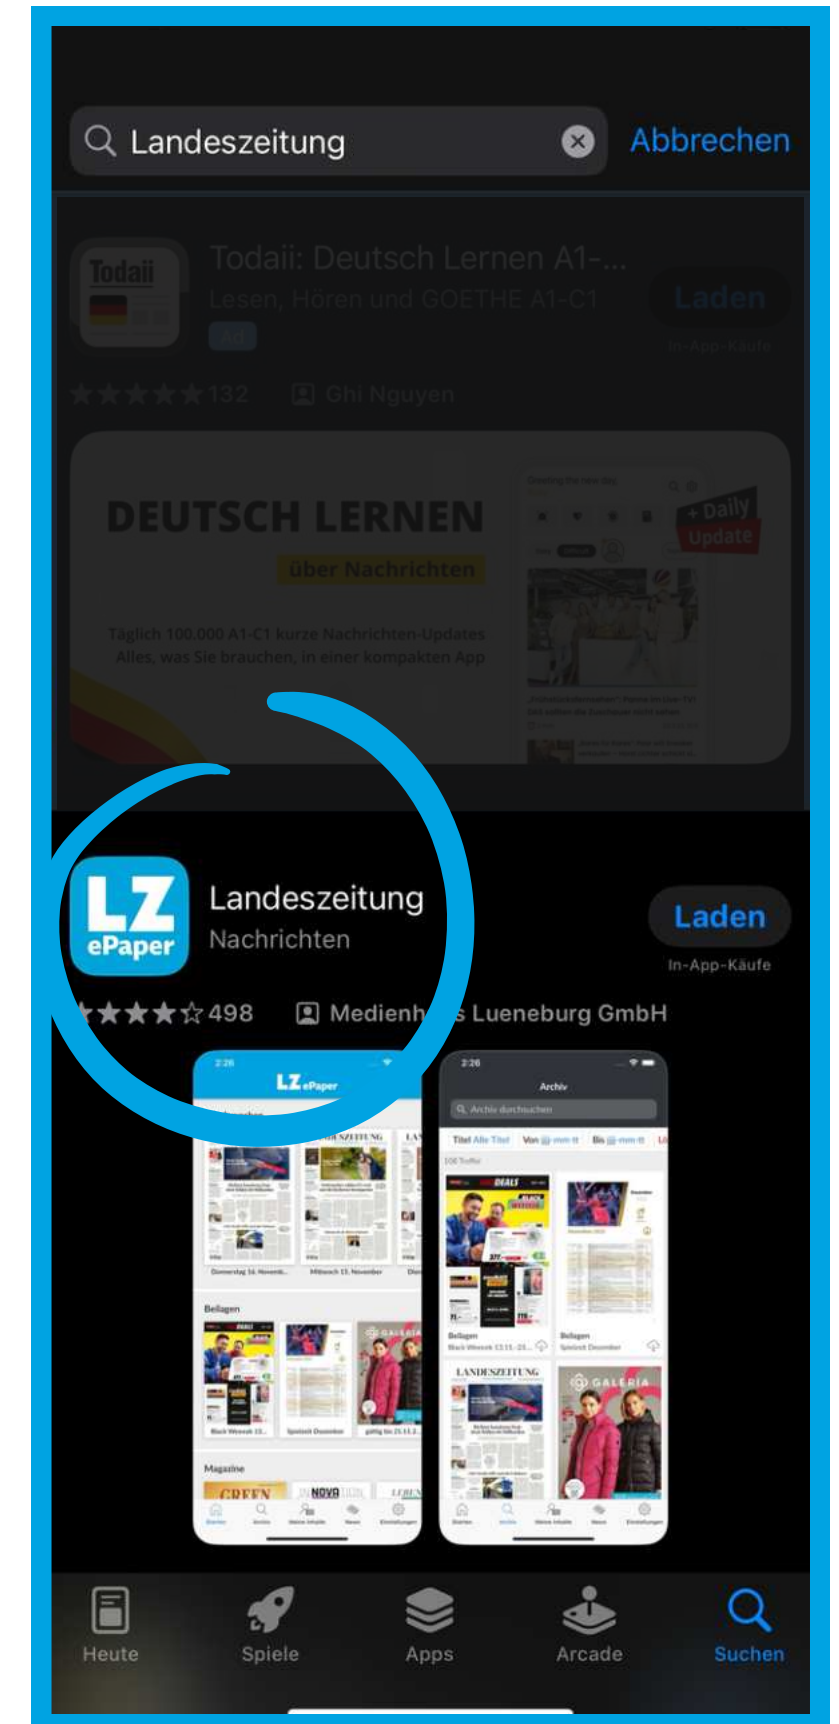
Landeszeitung

Abbrechen

Todaii

Todaii: Deutsch Lernen A1-...

Lesen, Hören und GOETHE A1-C1

Ad

Laden

In-App-Käufe

★★★★★ 132

Ghi Nguyen

DEUTSCH LERNEN

über Nachrichten

Täglich 100.000 A1-C1 kurze Nachrichten-Updates

Alles, was Sie brauchen, in einer kompakten App

+ Daily Update

LZ ePaper

Landeszeitung

Nachrichten

Laden

In-App-Käufe

★★★★☆ 498

Medienh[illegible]s Lueneburg GmbH

2:26

LZ ePaper

Beilagen

Magazine

2:26

Archiv

Archiv durchsuchen

LANDESZEITUNG

GALERIA

Heute

Spiele

Apps

Arcade

Suchen